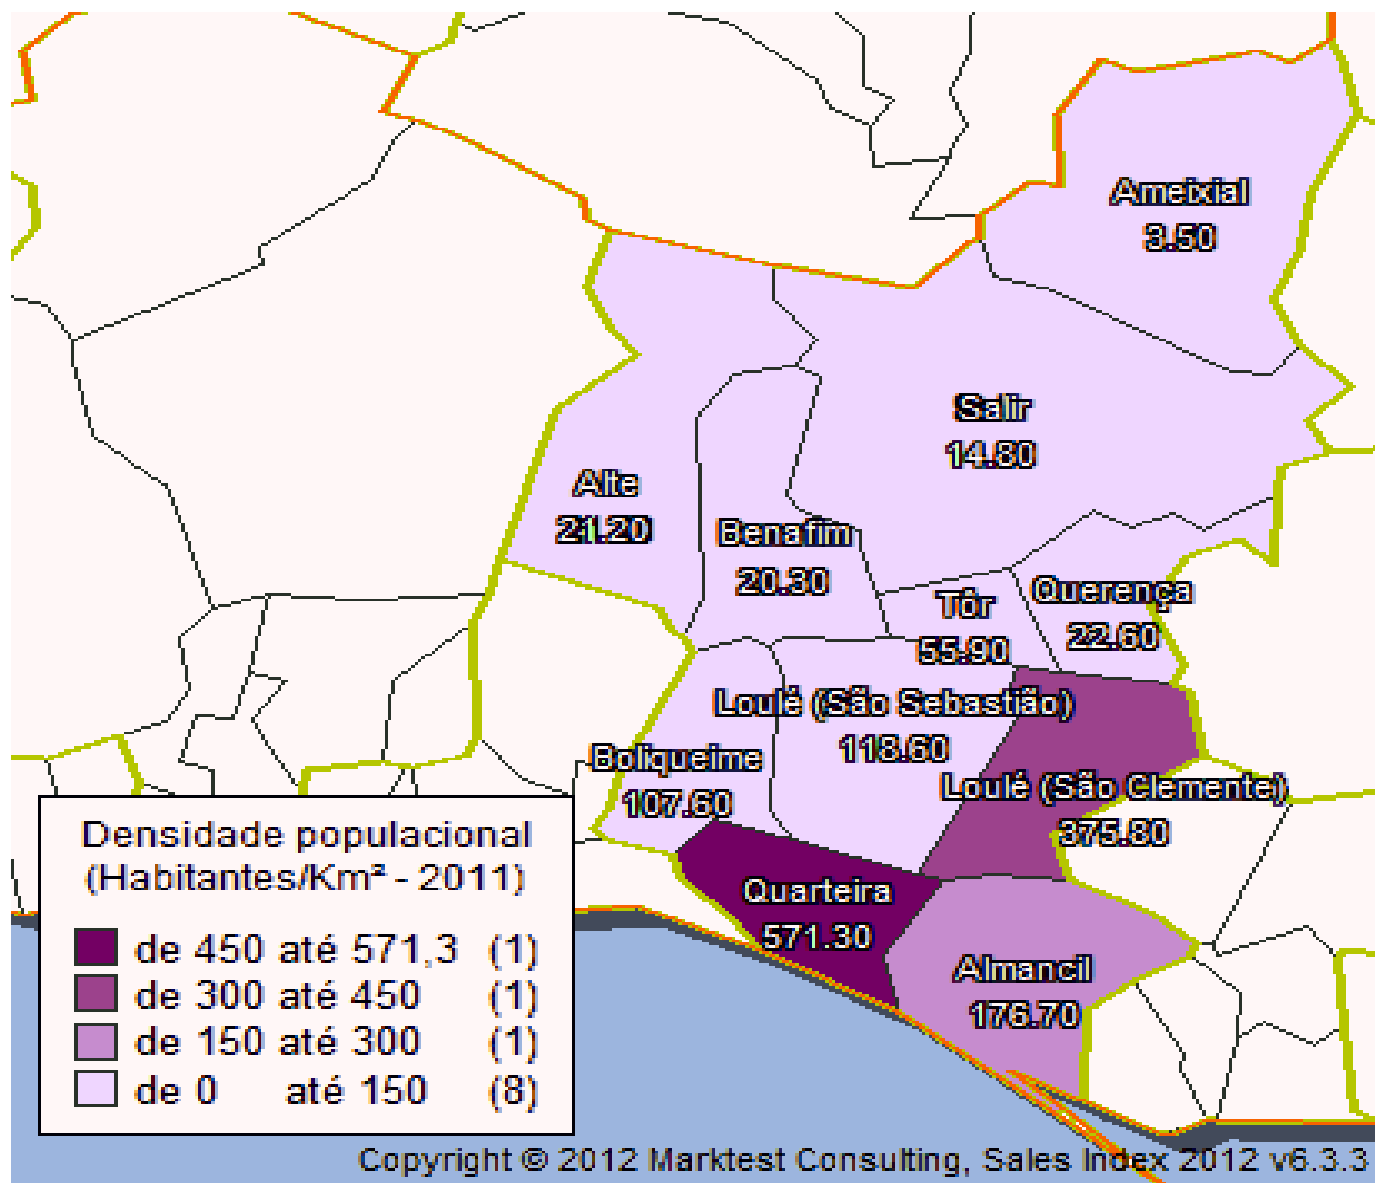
Ameixial
3.50

Salir
14.80

Alte
21.20

Benafim
20.30

Tôr
55.90

Querença
22.60

Loulé (São Sebastião)
118.60

Boliqueime
107.60

Loulé (São Clemente)
375.80

Quarteira
571.30

Almancil
176.70

Densidade populacional
(Habitantes/Km² - 2011)

| | | |
|---|---|---|
| | de 450 até 571,3 | (1) |
| | de 300 até 450 | (1) |
| | de 150 até 300 | (1) |
| | de 0 até 150 | (8) |

Copyright © 2012 Marktest Consulting, Sales Index 2012 v6.3.3